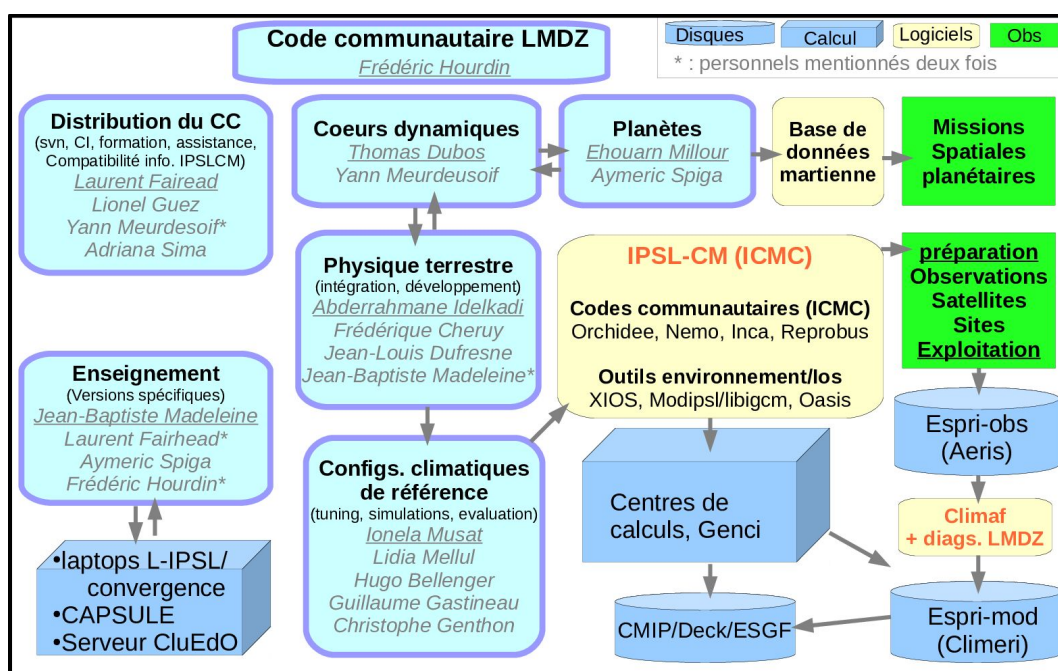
Code communautaire LMDZ
Frédéric Hourdin

Disques
Calcul
Logiciels
Obs
* : personnels mentionnés deux fois

Distribution du CC
(svn, CI, formation, assistance, Compatibilité info. IPSLCM)
Laurent Fairead
Lionel Guez
Yann Meurdesoif*
Adriana Sima

Coeurs dynamiques
Thomas Dubos
Yann Meurdeusoif

Planètes
Ehouarn Millour
Aymeric Spiga

Base de données martienne

Missions Spatiales planétaires

Physique terrestre
(intégration, développement)
Abderrahmane Idelkadi
Frédérique Cheruy
Jean-Louis Dufresne
Jean-Baptiste Madeleine*

IPSL-CM (ICMC)

Codes communautaires (ICMC)
Orchidee, Nemo, Inca, Reprobus

Outils environnement/Ios
XIOS, Modipsl/libigcm, Oasis

préparation
Observations
Satellites
Sites
Exploitation

Enseignement
(Versions spécifiques)
Jean-Baptiste Madeleine
Laurent Fairhead*
Aymeric Spiga
Frédéric Hourdin*

Configs. climatiques de référence
(tuning, simulations, evaluation)
Ionela Musat
Lidia Mellul
Hugo Bellenger
Guillaume Gastineau
Christophe Genthon

Centres de calculs, Genci

Espri-obs (Aeris)

Climaf + diags. LMDZ

•laptops L-IPSL/ convergence
•CAPSULE
•Serveur CluEdO

CMIP/Deck/ESGF

Espri-mod (Climeri)